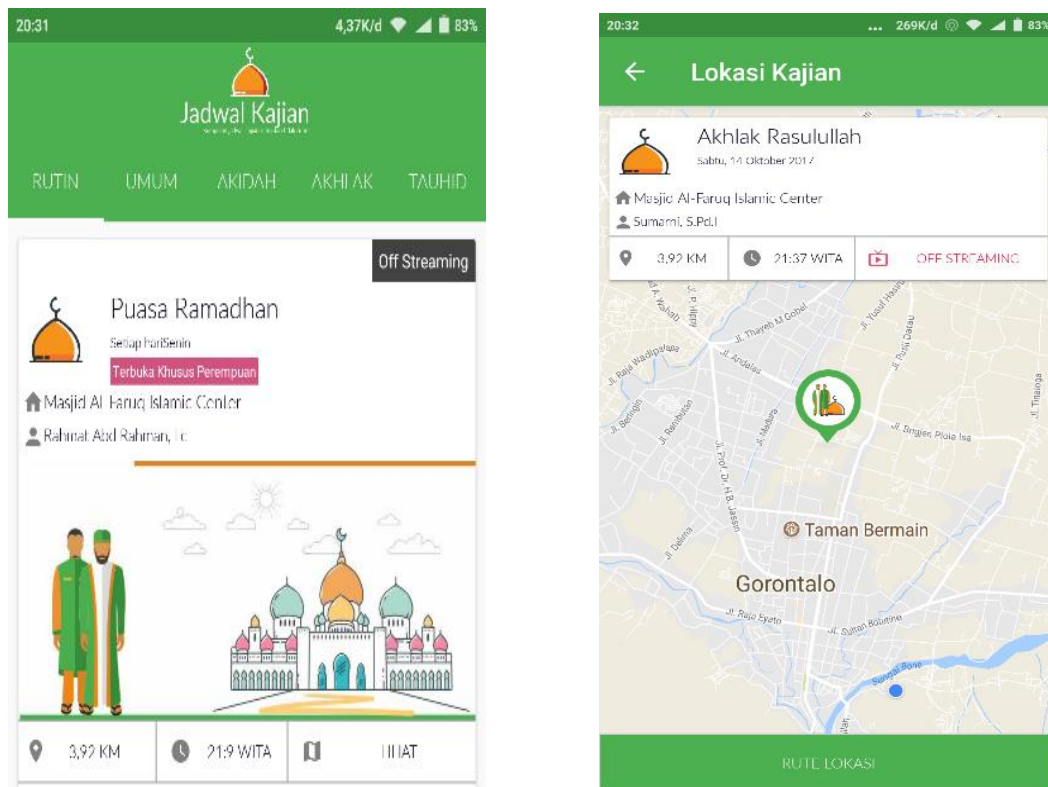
20:31

4,37K/d 83%

Jadwal Kajian

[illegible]

RUTIN UMUM AKIDAH AKHLAK TAUHID

Off Streaming

Puasa Ramadhan

Setiap hari Senin

Terbuka Khusus Perempuan

Masjid Al-Faruq Islamic Center

Rahmat Abd Rahman, Lc

3,92 KM 21:9 WITA LIHAT

20:32

... 269K/d 83%

Lokasi Kajian

Akhlak Rasulullah

Sabtu, 14 Oktober 2017

Masjid Al-Faruq Islamic Center

Sumarni, S.Pd.I

3,92 KM 21:37 WITA OFF STREAMING

Jl. A. Wahab

Jl. Raja Wadipalapa

Jl. Thayeb M.Gobel

Jl. Andalas

Jl. Yusuf Hasiru

Jl. Rusli Datau

Jl. Beringin

Jl. Rambutan

Jl. Madura

Jl. Prof. Dr. H.B. Jassin

Jl. Bingjen Piola Isa

Jl. Tinaloga

Taman Bermain

Jl. Delima

Gorontalo

Jl. Raja Eyato

Jl. Sultan Botutihe

Sungai Bone

RUTE LOKASI